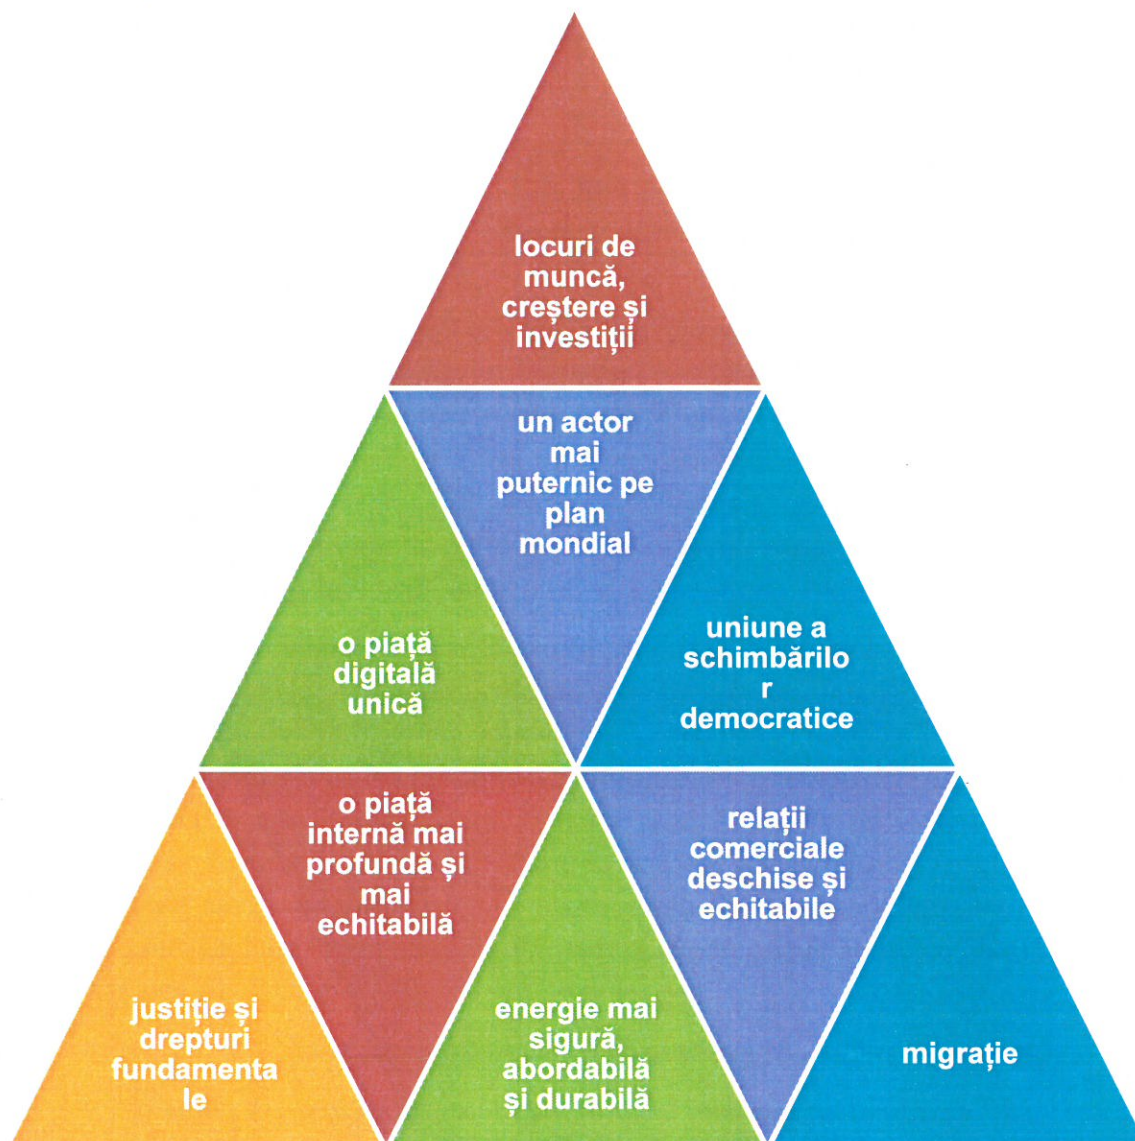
locuri de muncă, creștere și investiții

un actor mai puternic pe plan mondial

o piață digitală unică

uniune a schimbărilo r democratice

o piață internă mai profundă și mai echitabilă

relații comerciale deschise și echitabile

justiție și drepturi fundamenta le

energie mai sigură, abordabilă și durabilă

migrație